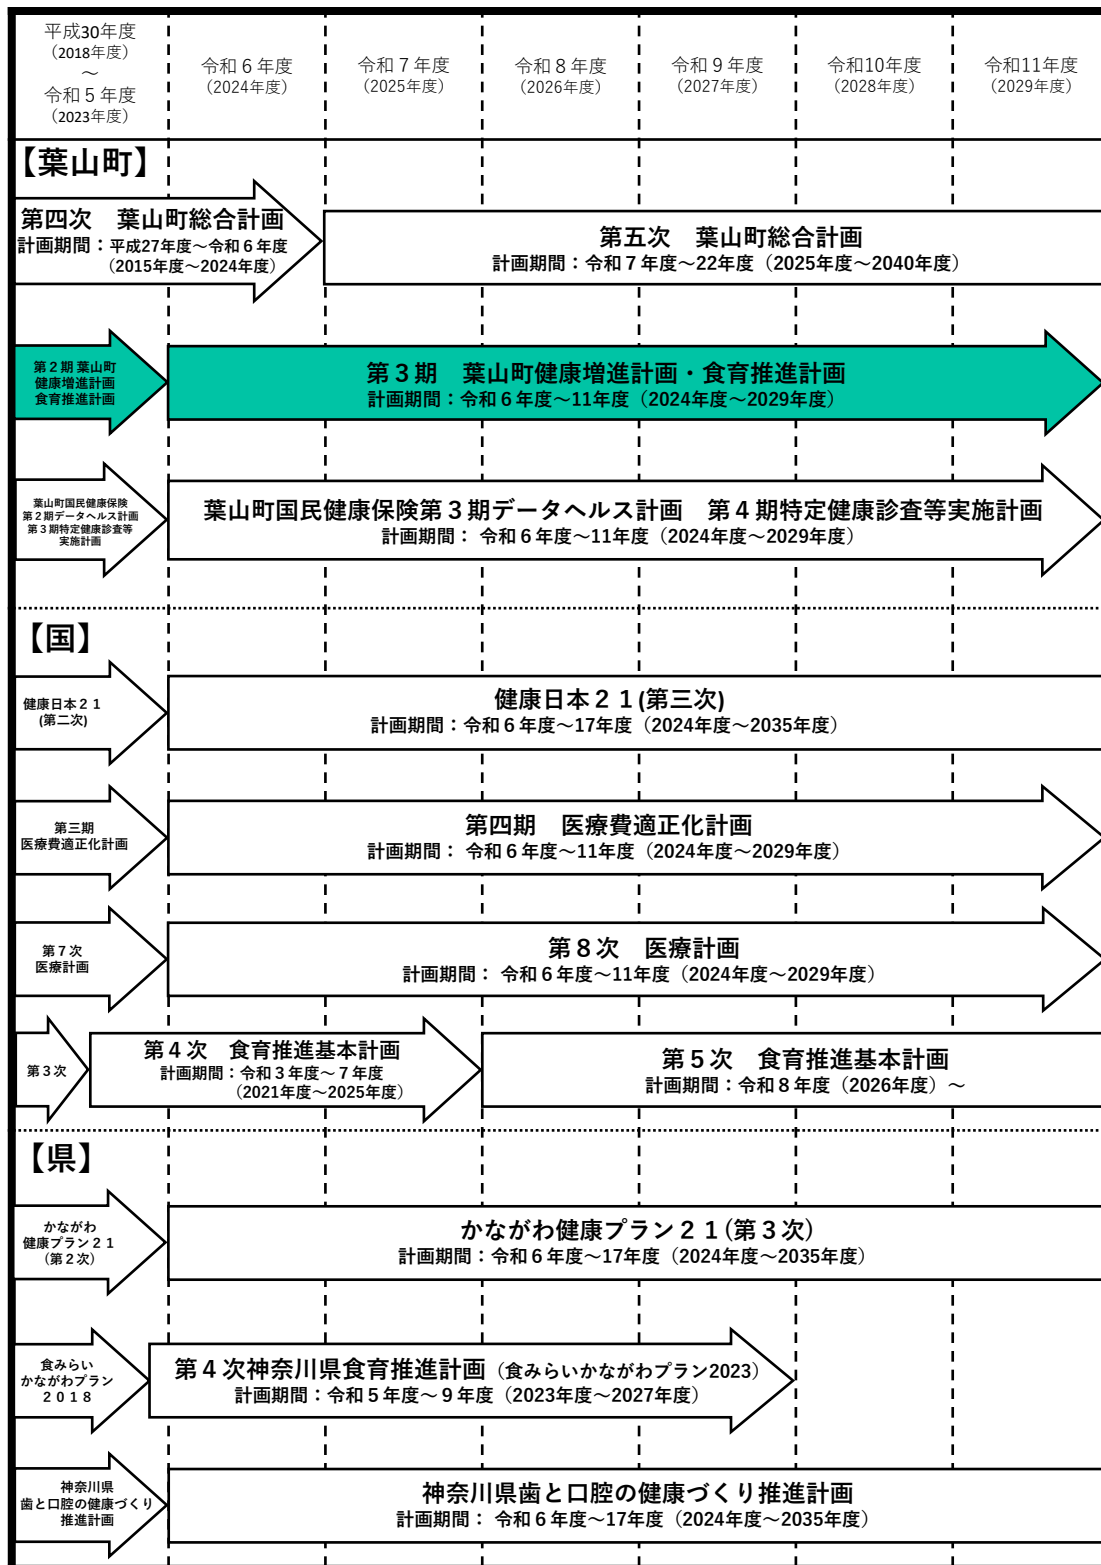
平成30年度
（2018年度）
～
令和５年度
（2023年度）

令和６年度
（2024年度）

令和７年度
（2025年度）

令和８年度
（2026年度）

令和９年度
（2027年度）

令和10年度
（2028年度）

令和11年度
（2029年度）

【葉山町】

第四次　葉山町総合計画
計画期間：平成27年度～令和６年度
（2015年度～2024年度）

第五次　葉山町総合計画
計画期間：令和７年度～22年度（2025年度～2040年度）

第２期 葉山町
健康増進計画
食育推進計画

第３期　葉山町健康増進計画・食育推進計画
計画期間：令和６年度～11年度（2024年度～2029年度）

葉山町国民健康保険
第２期データヘルス計画
第３期特定健康診査等
実施計画

葉山町国民健康保険第３期データヘルス計画　第４期特定健康診査等実施計画
計画期間： 令和６年度～11年度（2024年度～2029年度）

【国】

健康日本２１
(第二次)

健康日本２１(第三次)
計画期間：令和６年度～17年度（2024年度～2035年度）

第三期
医療費適正化計画

第四期　医療費適正化計画
計画期間： 令和６年度～11年度（2024年度～2029年度）

第７次
医療計画

第８次　医療計画
計画期間： 令和６年度～11年度（2024年度～2029年度）

第３次

第４次　食育推進基本計画
計画期間：令和３年度～７年度
（2021年度～2025年度）

第５次　食育推進基本計画
計画期間：令和８年度（2026年度）～

【県】

かながわ
健康プラン２１
（第２次）

かながわ健康プラン２１(第３次)
計画期間：令和６年度～17年度（2024年度～2035年度）

食みらい
かながわプラン
２０１８

第４次神奈川県食育推進計画（食みらいかながわプラン2023）
計画期間：令和５年度～９年度（2023年度～2027年度）

神奈川県
歯と口腔の健康づくり
推進計画

神奈川県歯と口腔の健康づくり推進計画
計画期間： 令和６年度～17年度（2024年度～2035年度）